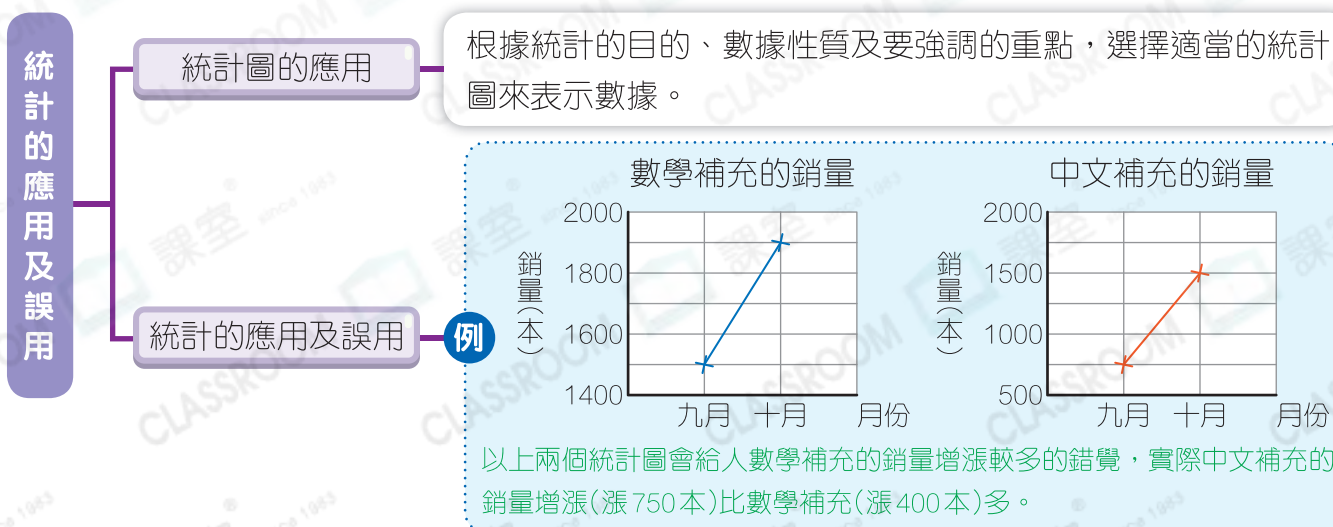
統計的應用及誤用

統計圖的應用

根據統計的目的、數據性質及要強調的重點，選擇適當的統計圖來表示數據。

統計的應用及誤用

例

數學補充的銷量

銷量(本)

2000
1800
1600
1400

九月 十月 月份

中文補充的銷量

銷量(本)

2000
1500
1000
500

九月 十月 月份

以上兩個統計圖會給人數學補充的銷量增漲較多的錯覺，實際中文補充的銷量增漲(漲 750 本)比數學補充(漲 400 本)多。

CLASSROOM 課室 since 1983